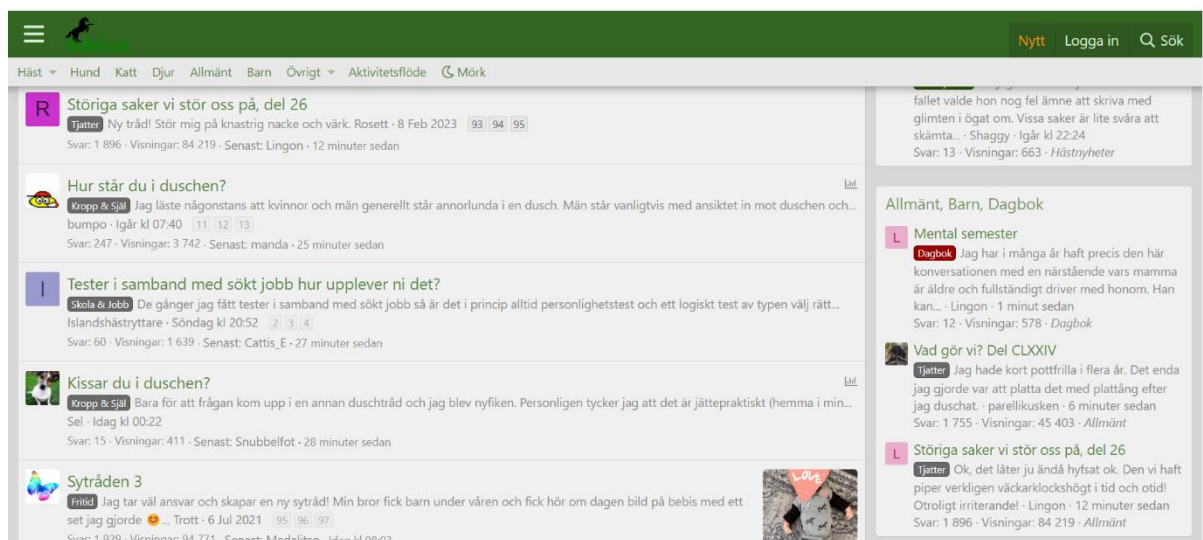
Nytt Logga in Sök

Häst Hund Katt Djur Allmänt Barn Övrigt Aktivitetsflöde Mörk

R
Störiga saker vi stör oss på, del 26
Tjatter Ny tråd! Stör mig på knastrig nacke och värk. Rosett · 8 Feb 2023 93 94 95
Svar: 1 896 · Visningar: 84 219 · Senast: Lingon · 12 minuter sedan

Hur står du i duschen?
Kropp & Själ Jag läste någonstans att kvinnor och män generellt står annorlunda i en dusch. Män står vanligtvis med ansiktet in mot duschen och...
bumpo · Igår kl 07:40 11 12 13
Svar: 247 · Visningar: 3 742 · Senast: manda · 25 minuter sedan

I
Tester i samband med sökt jobb hur upplever ni det?
Skola & Jobb De gånger jag fått tester i samband med sökt jobb så är det i princip alltid personlighetstest och ett logiskt test av typen välj rätt...
Islandshästryttare · Söndag kl 20:52 2 3 4
Svar: 60 · Visningar: 1 639 · Senast: Cattis_E · 27 minuter sedan

Kissar du i duschen?
Kropp & Själ Bara för att frågan kom upp i en annan duschtråd och jag blev nyfiken. Personligen tycker jag att det är jättepraktiskt (hemma i min...
Sel · Idag kl 00:22
Svar: 15 · Visningar: 411 · Senast: Snubbelfot · 28 minuter sedan

Syträden 3
Fritid Jag tar väl ansvar och skapar en ny sytråd! Min bror fick barn under våren och fick hör om dagen bild på bebis med ett set jag gjorde 😊 ... Trott · 6 Jul 2021 95 96 97
Svar: 1 929 · Visningar: 94 771 · Senast: Madalitso · Idag kl 08:03

fallet valde hon nog fel ämne att skriva med glimten i ögat om. Vissa saker är lite svåra att skämta... · Shaggy · Igår kl 22:24
Svar: 13 · Visningar: 663 · Hästnyheter

Allmänt, Barn, Dagbok

L
Mental semester
Dagbok Jag har i många år haft precis den här konversationen med en närstående vars mamma är äldre och fullständigt driver med honom. Han kan... · Lingon · 1 minut sedan
Svar: 12 · Visningar: 578 · Dagbok

Vad gör vi? Del CLXXIV
Tjatter Jag hade kort pottfrilla i flera år. Det enda jag gjorde var att platta det med plattång efter jag duschat. · parellikusken · 6 minuter sedan
Svar: 1 755 · Visningar: 45 403 · Allmänt

L
Störiga saker vi stör oss på, del 26
Tjatter Ok, det låter ju ändå hyfsat ok. Den vi haft piper verkligen väckarklockshögt i tid och otid! Otroligt irriterande! · Lingon · 12 minuter sedan
Svar: 1 896 · Visningar: 84 219 · Allmänt